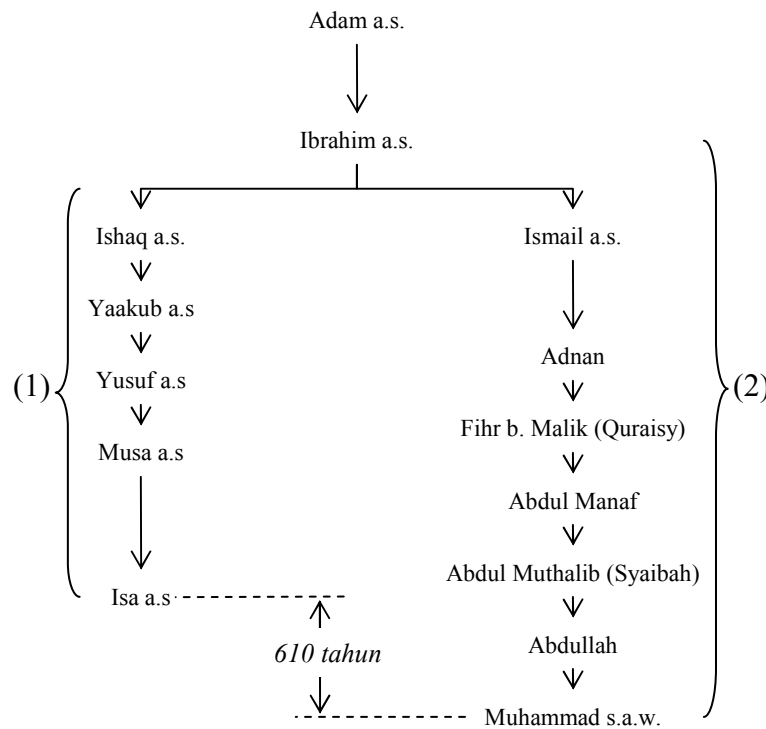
Adam a.s.

Ibrahim a.s.

Ishaq a.s.

Yaakub a.s

Yusuf a.s

Musa a.s

Isa a.s

(1)

Ismail a.s.

Adnan

Fihr b. Malik (Quraisy)

Abdul Manaf

Abdul Muthalib (Syaibah)

Abdullah

Muhammad s.a.w.

(2)

610 tahun